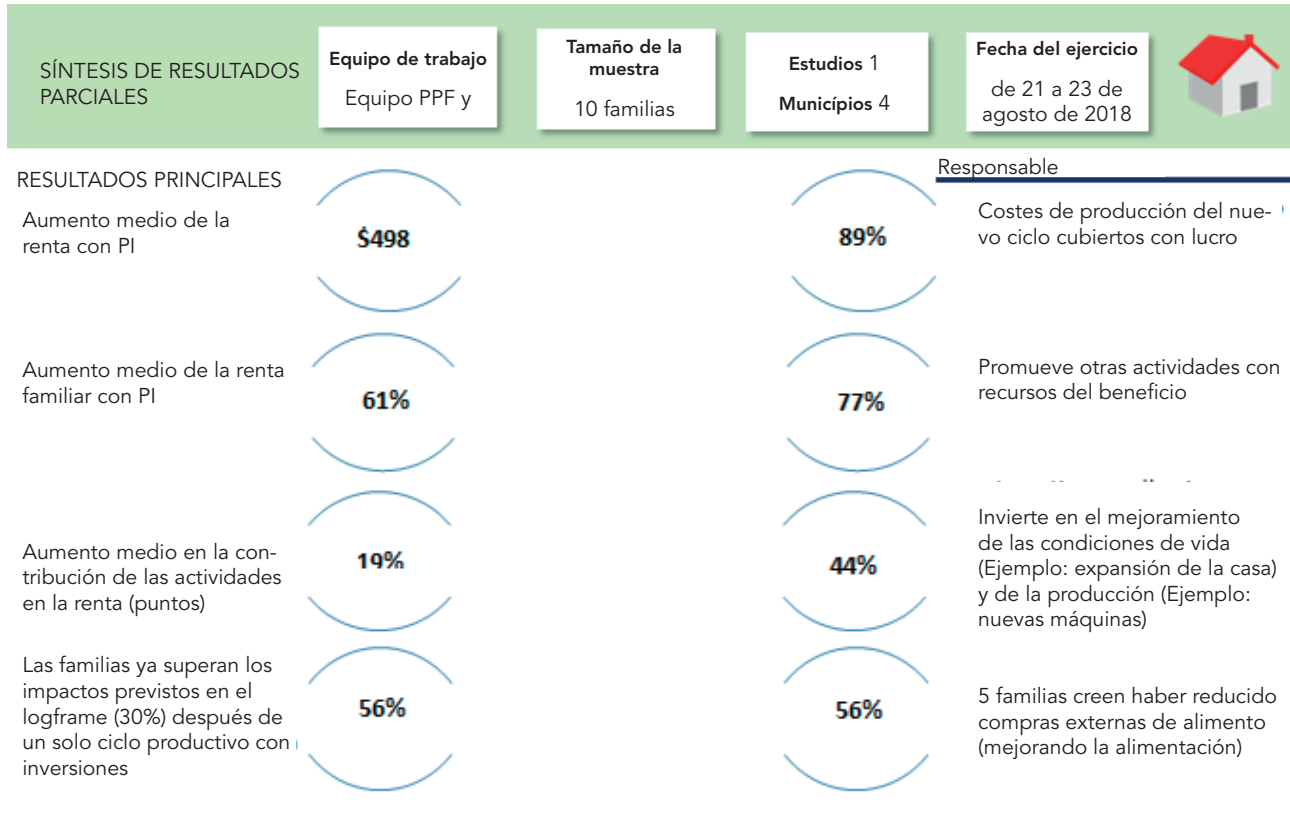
SÍNTESIS DE RESULTADOS PARCIALES

Equipo de trabajo
Equipo PPF y

Tamaño de la muestra
10 familias

Estudios 1
Municípios 4

Fecha del ejercicio
de 21 a 23 de agosto de 2018

RESULTADOS PRINCIPALES

Responsable

Aumento medio de la renta con PI

$498

89%

Costes de producción del nuevo ciclo cubiertos con lucro

Aumento medio de la renta familiar con PI

61%

77%

Promueve otras actividades con recursos del beneficio

Aumento medio en la contribución de las actividades en la renta (puntos)

19%

44%

Invierte en el mejoramiento de las condiciones de vida (Ejemplo: expansión de la casa) y de la producción (Ejemplo: nuevas máquinas)

Las familias ya superan los impactos previstos en el logframe (30%) después de un solo ciclo productivo con inversiones

56%

56%

5 familias creen haber reducido compras externas de alimento (mejorando la alimentación)